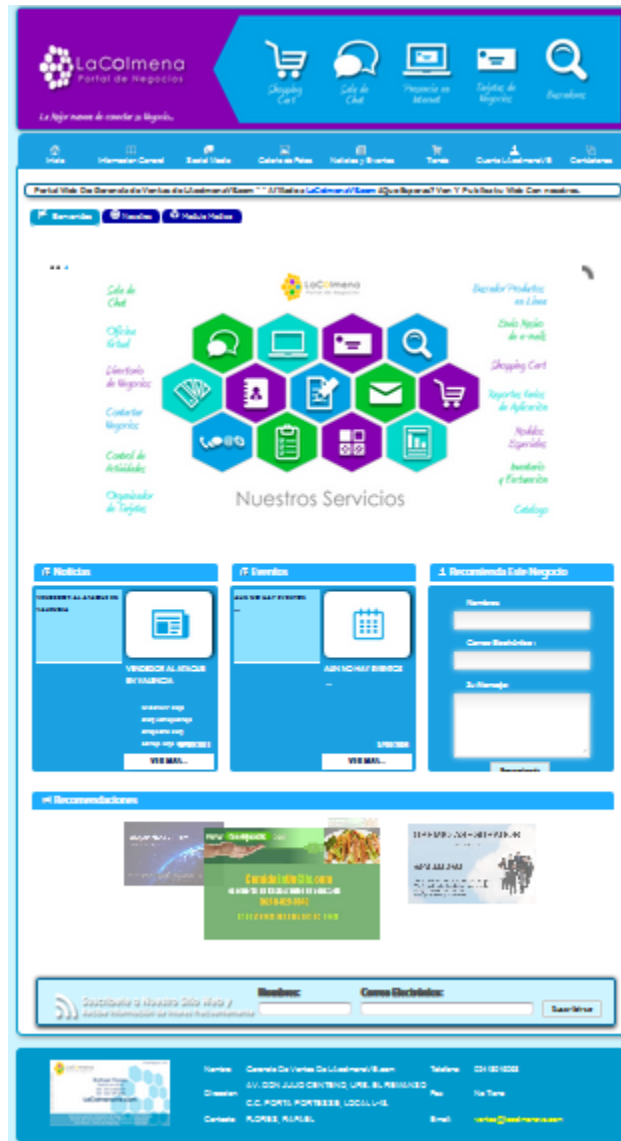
LaColmena
Portal de Negocios

La Mejor manera de conectar su Negocio...

Shopping Cart
Sala de Chat
Presencia en Internet
Tarjetas de Negocios
Buscadores

Inicio
Informacion General
Social Media
Galeria de Fotos
Noticias y Eventos
Tienda
Cuenta LaColmenaVE
Contactenos

Portal Web De Gerencia de Ventas de LaColmenaVE.com " " A Visitado LaColmenaVE.com ¿Que Esperas? Ven Y Publica tu Web Con nosotros.

Bienvenidos
Nosotros
Modulo Medios

LaColmena
Portal de Negocios

Sala de Chat
Oficina Virtual
Directorio de Negocios
Contactar Negocios
Control de Actividades
Organizador de Tarjetas

Buscador Productos en Linea
Envio Masivo de e-mails
Shopping Cart
Reportes Reales de Aplicación
Modulos Especiales
Inventario y Facturación
Catalogo

Nuestros Servicios

Noticias
VENDEDOR AL ATAQUE EN VALENCIA
VENDEDOR AL ATAQUE EN VALENCIA
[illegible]
VER MAS...

Eventos
AUN NO HAY EVENTOS
...
AUN NO HAY EVENTOS
...
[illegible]
VER MAS...

Recomienda Este Negocio
Nombre:
Correo Electrónico :
Su Mensaje:
Recomendar

Recomendaciones

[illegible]

Suscribete a Nuestro Sitio Web y recibe información de nuevas herramientas
Nombre:
Correo Electrónico:
Suscribirse

Nombre: Gerencia De Ventas LaColmenaVE.com
Direccion: AV. DON JULIO CENTENO, URB. EL REMANSO C.C. PORTAL PORTESSE, LOCAL L-12.
Contacto: FLORES, RAFAEL
Telefono: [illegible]
Fax: No Tiene
Email: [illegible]